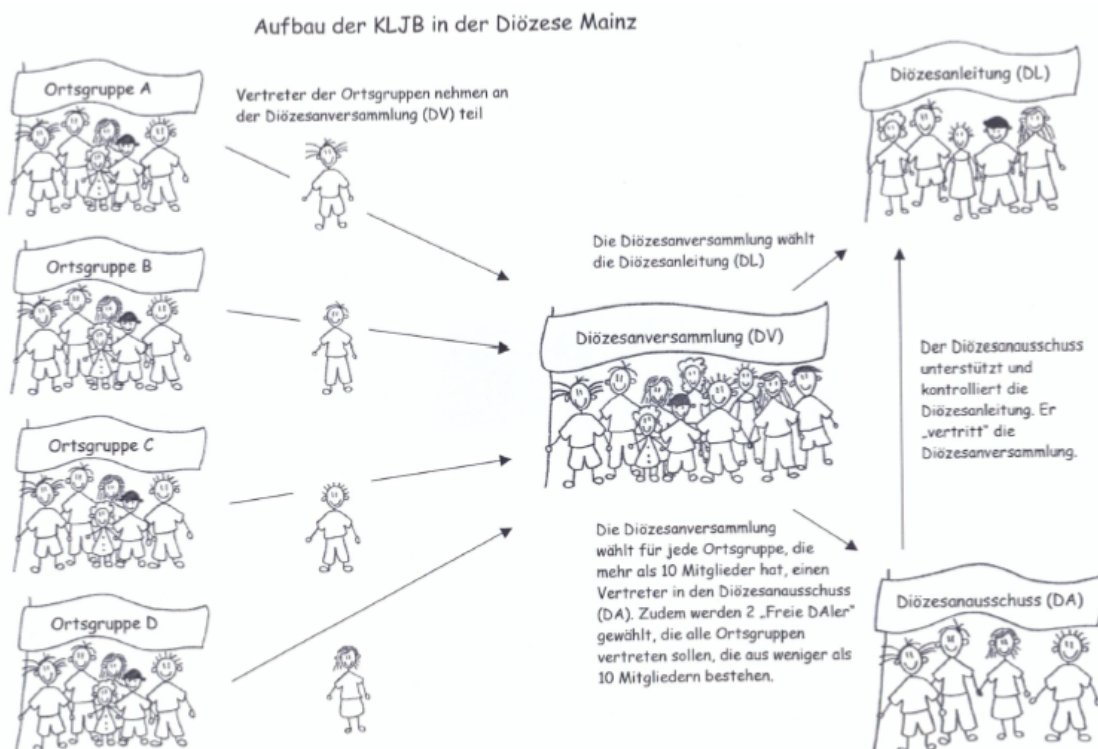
Aufbau der KLJB in der Diözese Mainz

Ortsgruppe A

Vertreter der Ortsgruppen nehmen an der Diözesanversammlung (DV) teil

Ortsgruppe B

Ortsgruppe C

Ortsgruppe D

Die Diözesanversammlung wählt die Diözesanleitung (DL)

Diözesanversammlung (DV)

Die Diözesanversammlung wählt für jede Ortsgruppe, die mehr als 10 Mitglieder hat, einen Vertreter in den Diözesanausschuss (DA). Zudem werden 2 „Freie DAler" gewählt, die alle Ortsgruppen vertreten sollen, die aus weniger als 10 Mitgliedern bestehen.

Diözesanleitung (DL)

Der Diözesanausschuss unterstützt und kontrolliert die Diözesanleitung. Er „vertritt" die Diözesanversammlung.

Diözesanausschuss (DA)